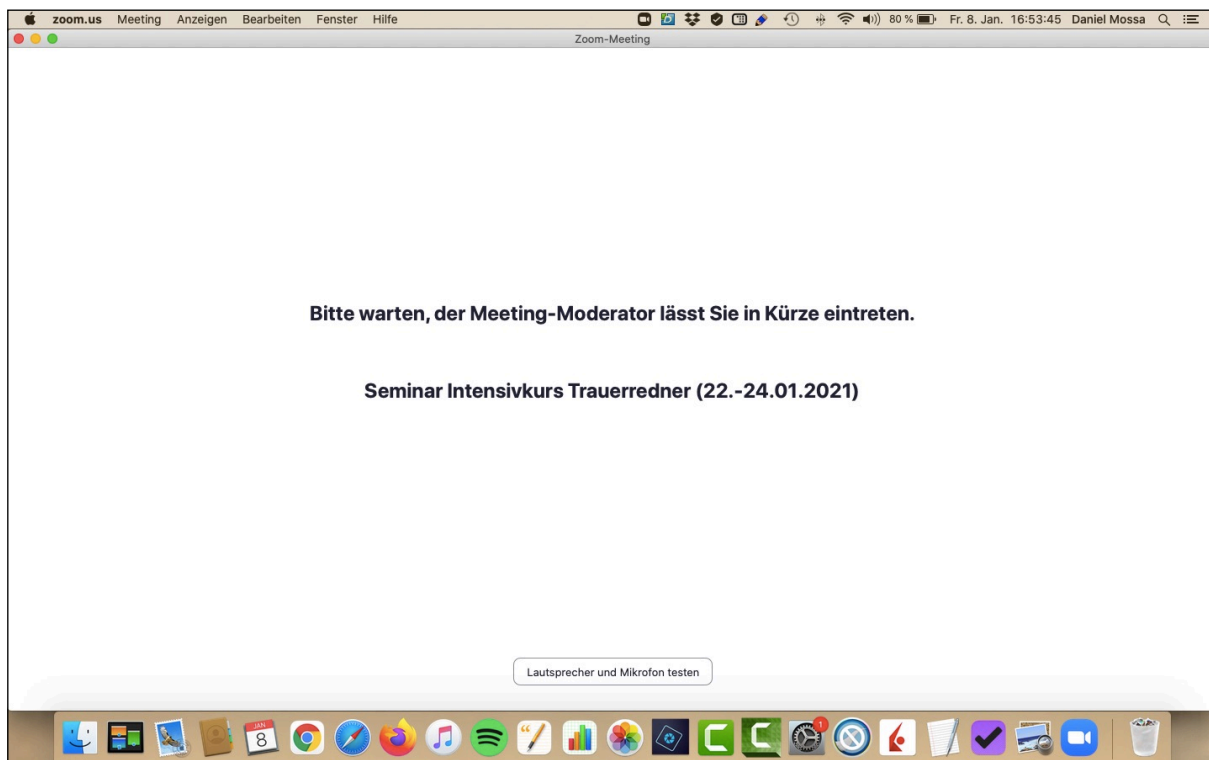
zoom.us Meeting Anzeigen Bearbeiten Fenster Hilfe 80 % Fr. 8. Jan. 16:53:45 Daniel Mossa

Zoom-Meeting

Bitte warten, der Meeting-Moderator lässt Sie in Kürze eintreten.

Seminar Intensivkurs Trauerredner (22.-24.01.2021)

Lautsprecher und Mikrofon testen

JAN 8

1